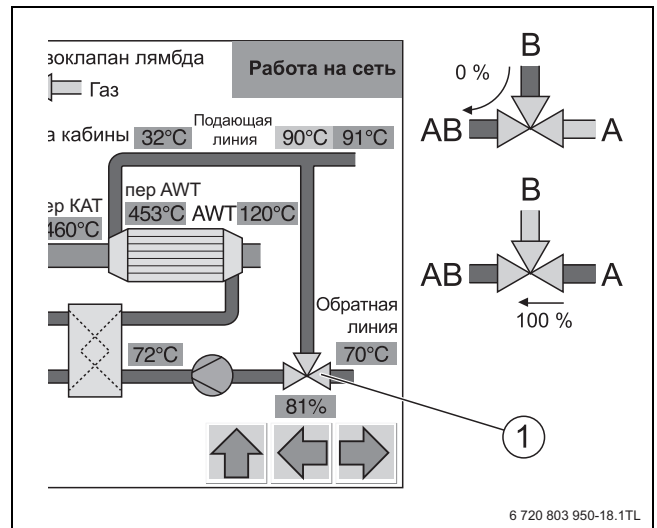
зоклапан лямбда

Газ

Работа на сеть

а кабины 32°C

Подающая линия

90°C 91°C

пер AWT

ер КАТ

453°C AWT 120°C

460°C

Обратная линия

72°C

70°C

81%

B

0 %

AB

A

B

AB

A

100 %

1

6 720 803 950-18.1TL